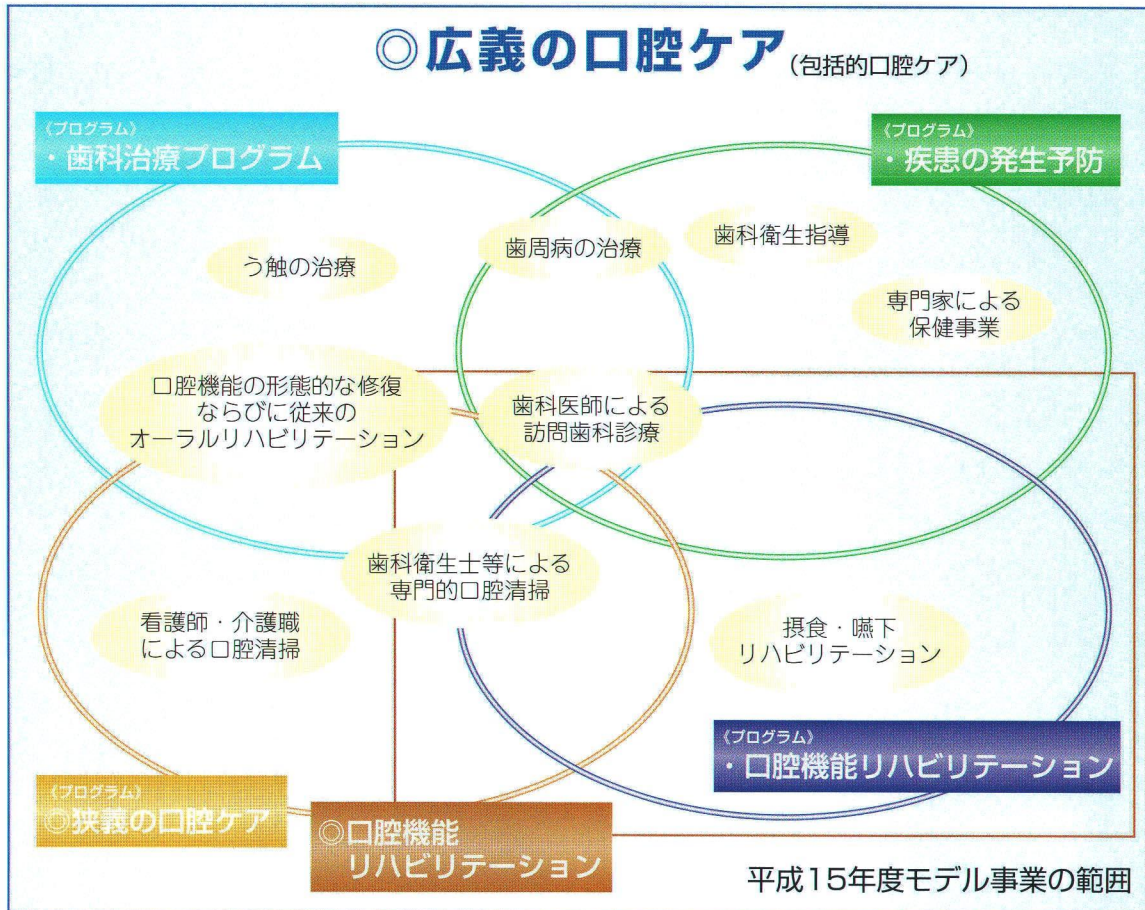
◎広義の口腔ケア（包括的口腔ケア）

《プログラム》
・歯科治療プログラム

《プログラム》
・疾患の発生予防

う蝕の治療

歯周病の治療

歯科衛生指導

専門家による保健事業

口腔機能の形態的な修復ならびに従来のオーラルリハビリテーション

歯科医師による訪問歯科診療

歯科衛生士等による専門的口腔清掃

看護師・介護職による口腔清掃

摂食・嚥下リハビリテーション

《プログラム》
・口腔機能リハビリテーション

《プログラム》
◎狭義の口腔ケア

◎口腔機能リハビリテーション

平成15年度モデル事業の範囲